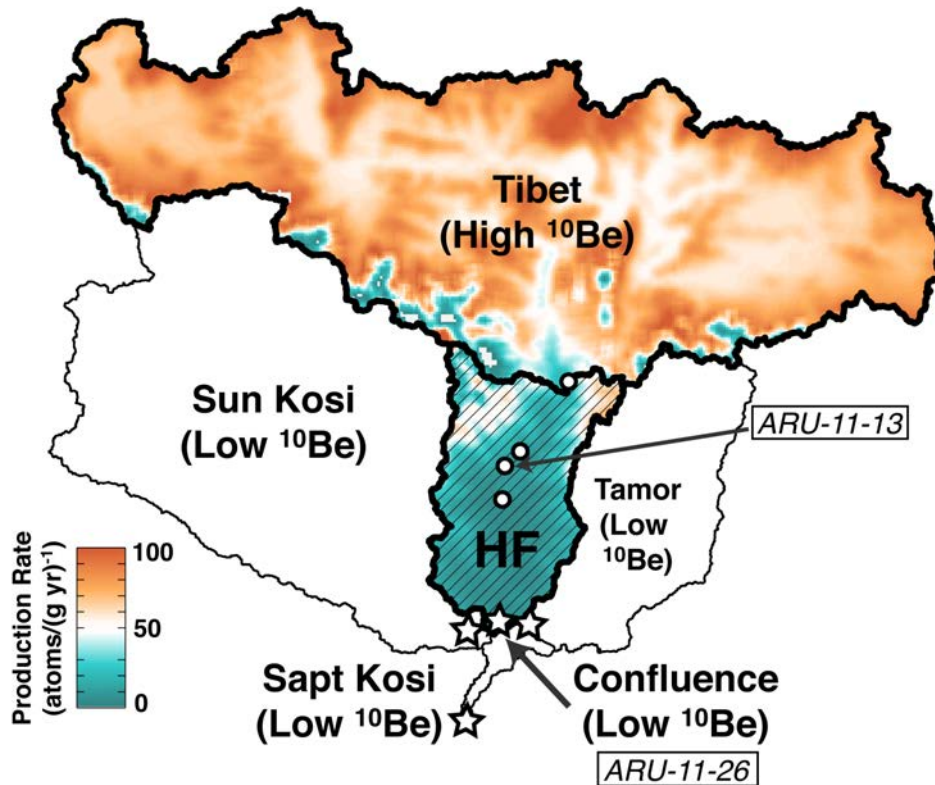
Tibet
(High $^{10}$Be)

Sun Kosi
(Low $^{10}$Be)

ARU-11-13

Tamor
(Low
$^{10}$Be)

HF

Production Rate
(atoms/(g yr)$^{-1}$)
100
50
0

Sapt Kosi
(Low $^{10}$Be)

Confluence
(Low $^{10}$Be)

ARU-11-26